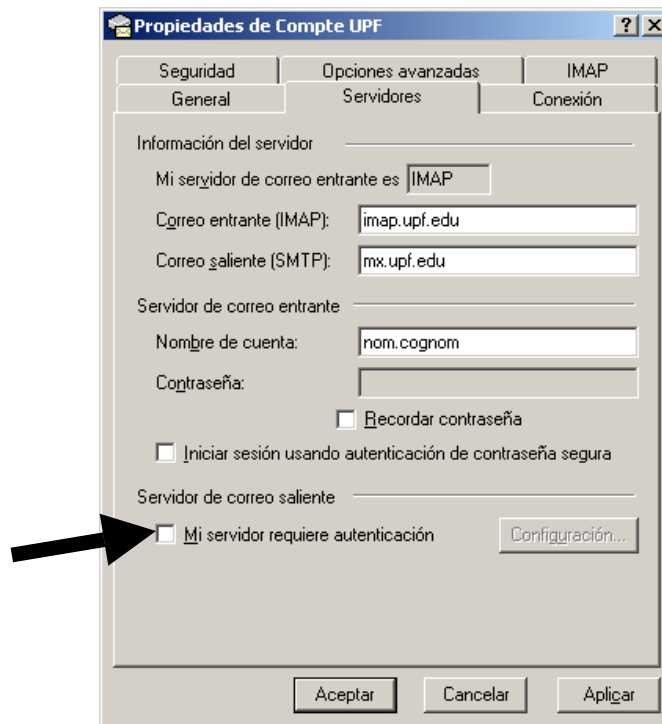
Propiedades de Compte UPF
? X

Seguridad | Opciones avanzadas | IMAP
General | Servidores | Conexión

Información del servidor
Mi servidor de correo entrante es IMAP
Correo entrante (IMAP): imap.upf.edu
Correo saliente (SMTP): mx.upf.edu

Servidor de correo entrante
Nombre de cuenta: nom.cognom
Contraseña:
Recordar contraseña
Iniciar sesión usando autenticación de contraseña segura

Servidor de correo saliente
Mi servidor requiere autenticación
Configuración...

Aceptar
Cancelar
Aplicar